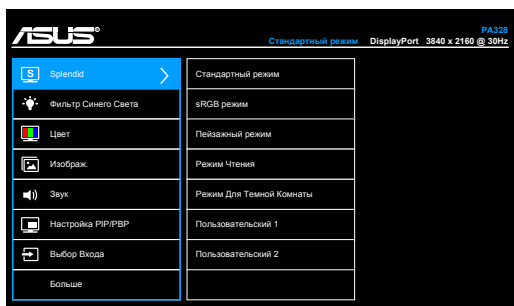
ASUS

PA328
Стандартный режим DisplayPort 3840 x 2160 @ 30Hz

S Splendid
Фильтр Синего Света
Цвет
Изображ.
Звук
Настройка PIP/PBP
Выбор Входа
Больше

Стандартный режим
sRGB режим
Пейзажный режим
Режим Чтения
Режим Для Темной Комнаты
Пользовательский 1
Пользовательский 2